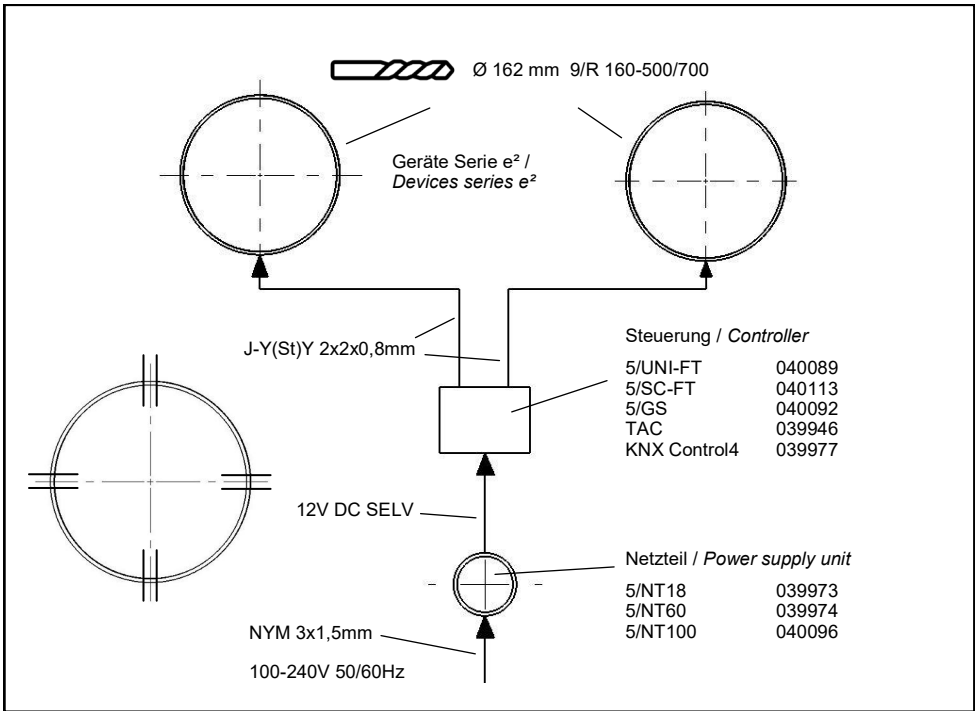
Ø 162 mm 9/R 160-500/700

Geräte Serie e² /
*Devices series e²*

J-Y(St)Y 2x2x0,8mm

Steuerung / *Controller*

| | |
|---|---|
| 5/UNI-FT | 040089 |
| 5/SC-FT | 040113 |
| 5/GS | 040092 |
| TAC | 039946 |
| KNX Control4 | 039977 |

12V DC SELV

Netzteil / *Power supply unit*

| | |
|---|---|
| 5/NT18 | 039973 |
| 5/NT60 | 039974 |
| 5/NT100 | 040096 |

NYM 3x1,5mm

100-240V 50/60Hz